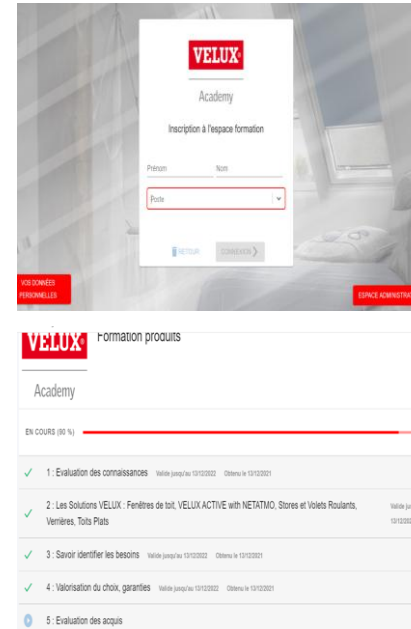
VELUX

Academy

Inscription à l'espace formation

Prénom

Nom

Poste

RETOUR

CONNEXION

VOS DONNÉES PERSONNELLES

ESPACE ADMINISTRA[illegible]

VELUX

Formation produits

Academy

EN COURS (90 %)

✓ 1 : Evaluation des connaissances Valide jusqu'au 13/12/2022 Obtenu le 13/12/2021

✓ 2 : Les Solutions VELUX : Fenêtres de toit, VELUX ACTIVE with NETATMO, Stores et Volets Roulants, Verrières, Toits Plats Valide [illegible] 13/12/202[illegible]

✓ 3 : Savoir identifier les besoins Valide jusqu'au 13/12/2022 Obtenu le 13/12/2021

✓ 4 : Valorisation du choix, garanties Valide jusqu'au 13/12/2022 Obtenu le 13/12/2021

5 : Evaluation des acquis